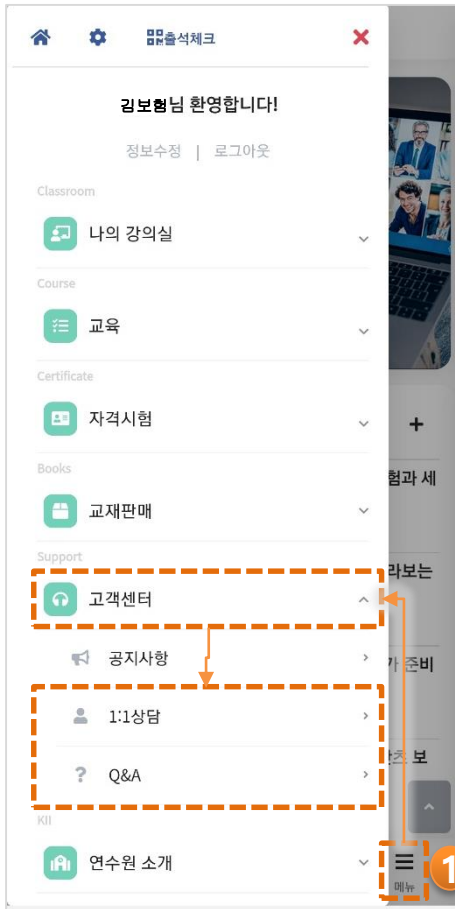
출석체크

김보현님 환영합니다!

정보수정 | 로그아웃

Classroom

나의 강의실

Course

교육

Certificate

자격시험

Books

교재판매

Support

고객센터

공지사항

1:1상담

Q&A

KII

연수원 소개

+

험과 세

라보는

가 준비

보

메뉴

1